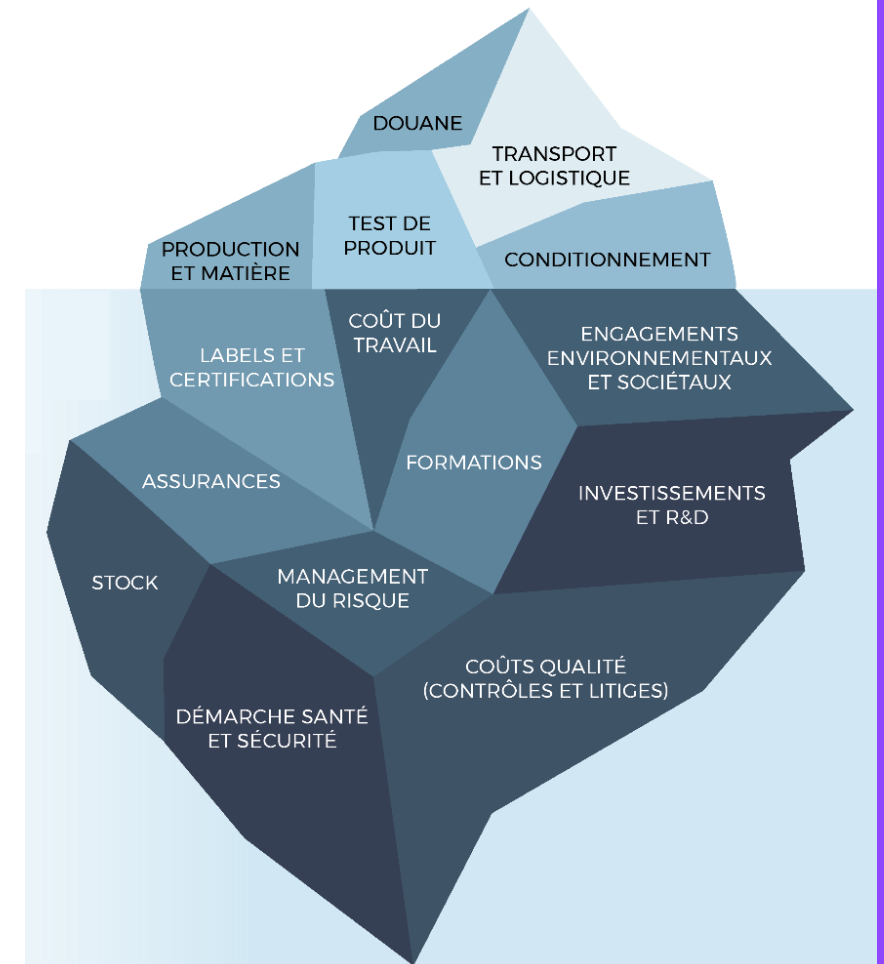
DOUANE

TRANSPORT ET LOGISTIQUE

PRODUCTION ET MATIÈRE

TEST DE PRODUIT

CONDITIONNEMENT

LABELS ET CERTIFICATIONS

COÛT DU TRAVAIL

ENGAGEMENTS ENVIRONNEMENTAUX ET SOCIÉTAUX

FORMATIONS

ASSURANCES

INVESTISSEMENTS ET R&D

STOCK

MANAGEMENT DU RISQUE

COÛTS QUALITÉ (CONTRÔLES ET LITIGES)

DÉMARCHE SANTÉ ET SÉCURITÉ